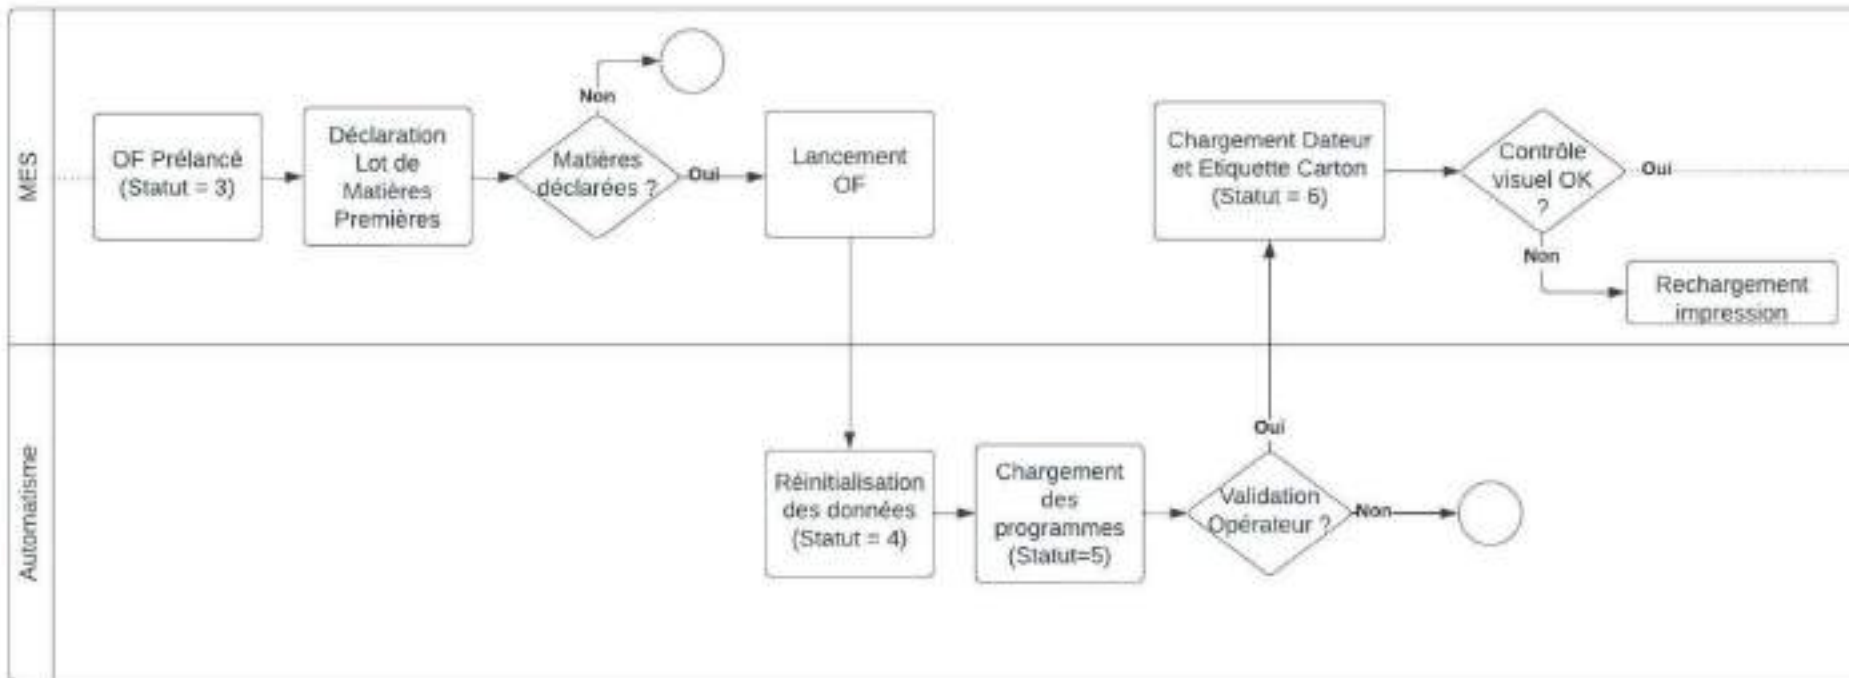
MES

OF Prélancé (Statut = 3)

Déclaration Lot de Matières Premières

Non

Matières déclarées ?

Oui

Lancement OF

Chargement Dateur et Etiquette Carton (Statut = 6)

Contrôle visuel OK ?

Oui

Non

Rechargement impression

Automatisme

Réinitialisation des données (Statut = 4)

Chargement des programmes (Statut=5)

Oui

Validation Opérateur ?

Non